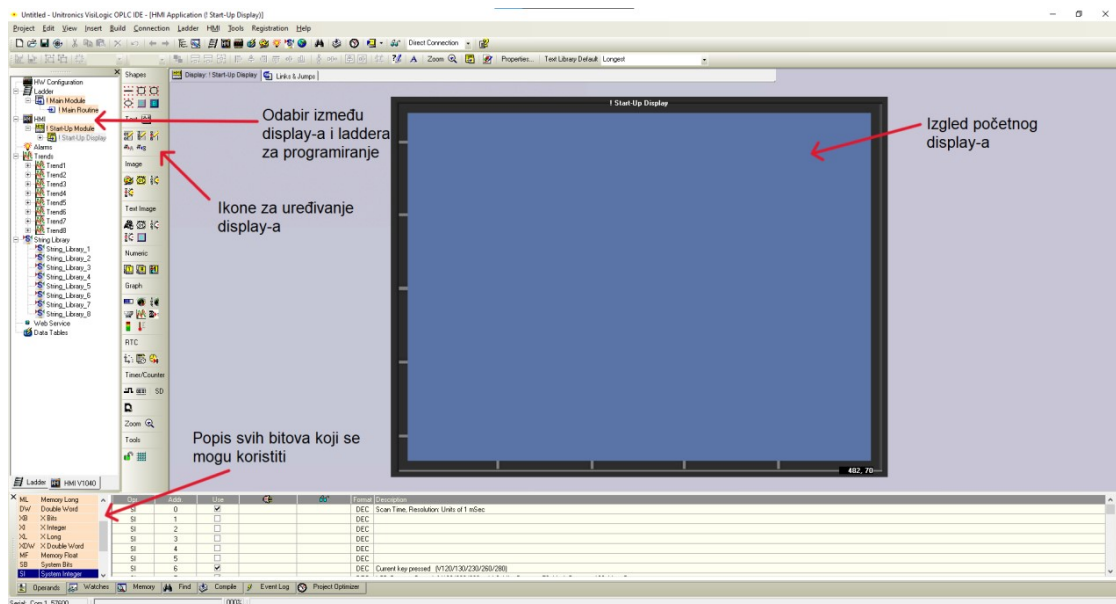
Untitled - Unitronics VisiLogic OPLC IDE - [HMI Application (! Start-Up Display)]

Project Edit View Insert Build Connection Ladder HMI Tools Registration Help

Direct Connection

Zoom Properties... Text Library Default Longest

Display: ! Start-Up Display Links & Jumps

HW Configuration
Ladder
! Main Module
! Main Routine
HMI
! Start-Up Module
! Start-Up Display
Alarms
Trends
Trend1
Trend2
Trend3
Trend4
Trend5
Trend6
Trend7
Trend8
String Library
String_Library_1
String_Library_2
String_Library_3
String_Library_4
String_Library_5
String_Library_6
String_Library_7
String_Library_8
Web Service
Data Tables

Shapes
Text
Image
Text Image
Numeric
Graph
RTC
Timer/Counter
SD
Zoom
Tools

Odabir između display-a i laddera za programiranje

Ikone za uređivanje display-a

Izgled početnog display-a

! Start-Up Display

482, 70

Popis svih bitova koji se mogu koristiti

Ladder HMI V1040

| | | Opr | Addr | Use | | | Format | Description |
|---|---|---|---|---|---|---|---|---|
| ML | Memory Long | SI | 0 | ✔ | | | DEC | Scan Time, Resolution: Units of 1 mSec |
| DW | Double Word | SI | 1 | ☐ | | | DEC | |
| XB | X Bits | SI | 2 | ☐ | | | DEC | |
| XI | X Integer | SI | 3 | ☐ | | | DEC | |
| XL | X Long | SI | 4 | ☐ | | | DEC | |
| XDW | X Double Word | SI | 5 | ☐ | | | DEC | |
| MF | Memory Float | SI | 6 | ✔ | | | DEC | Current key pressed (V120/130/230/260/280) |
| SB | System Bits | | | | | | | |
| SI | System Integer | | | | | | | |

Operands Watches Memory Find Compile Event Log Project Optimizer

Serial: Com 1 57600 000%